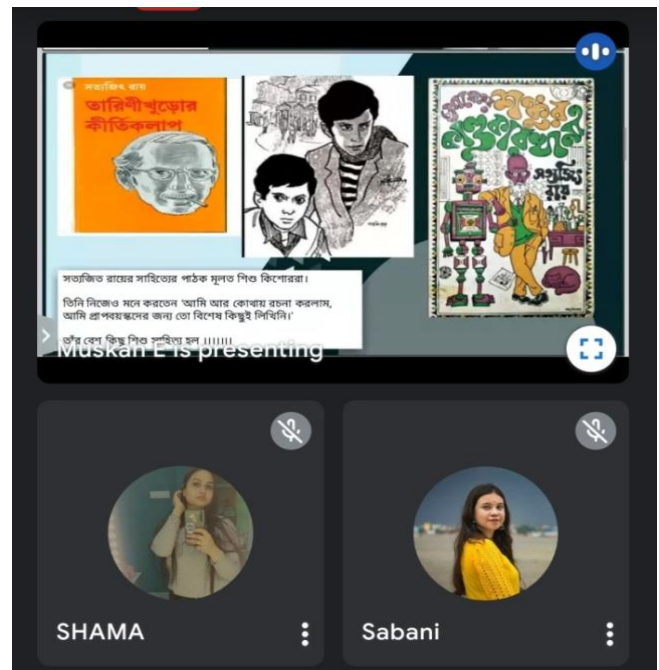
সত্যজিৎ রায়

তারিণীখুড়োর কীর্তিকলাপ

সত্যজিৎ রায়

সত্যজিত রায়ের সাহিত্যের পাঠক মূলত শিশু কিশোররা।

তিনি নিজেও মনে করতেন 'আমি আর কোথায় রচনা করলাম, আমি প্রাপ্তবয়স্কদের জন্য তো বিশেষ কিছুই লিখিনি।'

তাঁর বেশ কিছু শিশু সাহিত্য হল ।।।।।।

Muskan E is presenting

SHAMA

Sabani